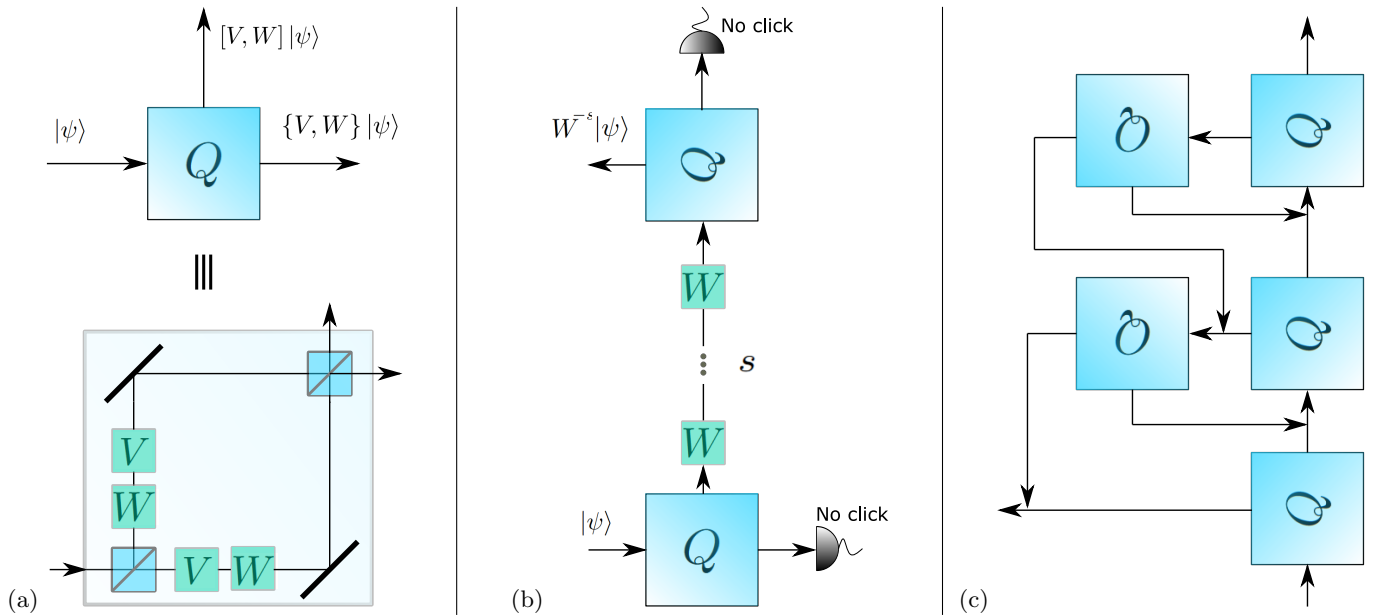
$[V, W]\,|\psi\rangle$

$|\psi\rangle$

$Q$

$\{V, W\}\,|\psi\rangle$

$\equiv$

$V$

$W$

$V$ $W$

(a)

No click

$W^{-s}|\psi\rangle$

$Q$

$W$

$s$

$W$

$|\psi\rangle$

$Q$

No click

(b)

$\mathcal{O}$

$Q$

$\mathcal{O}$

$Q$

$Q$

(c)